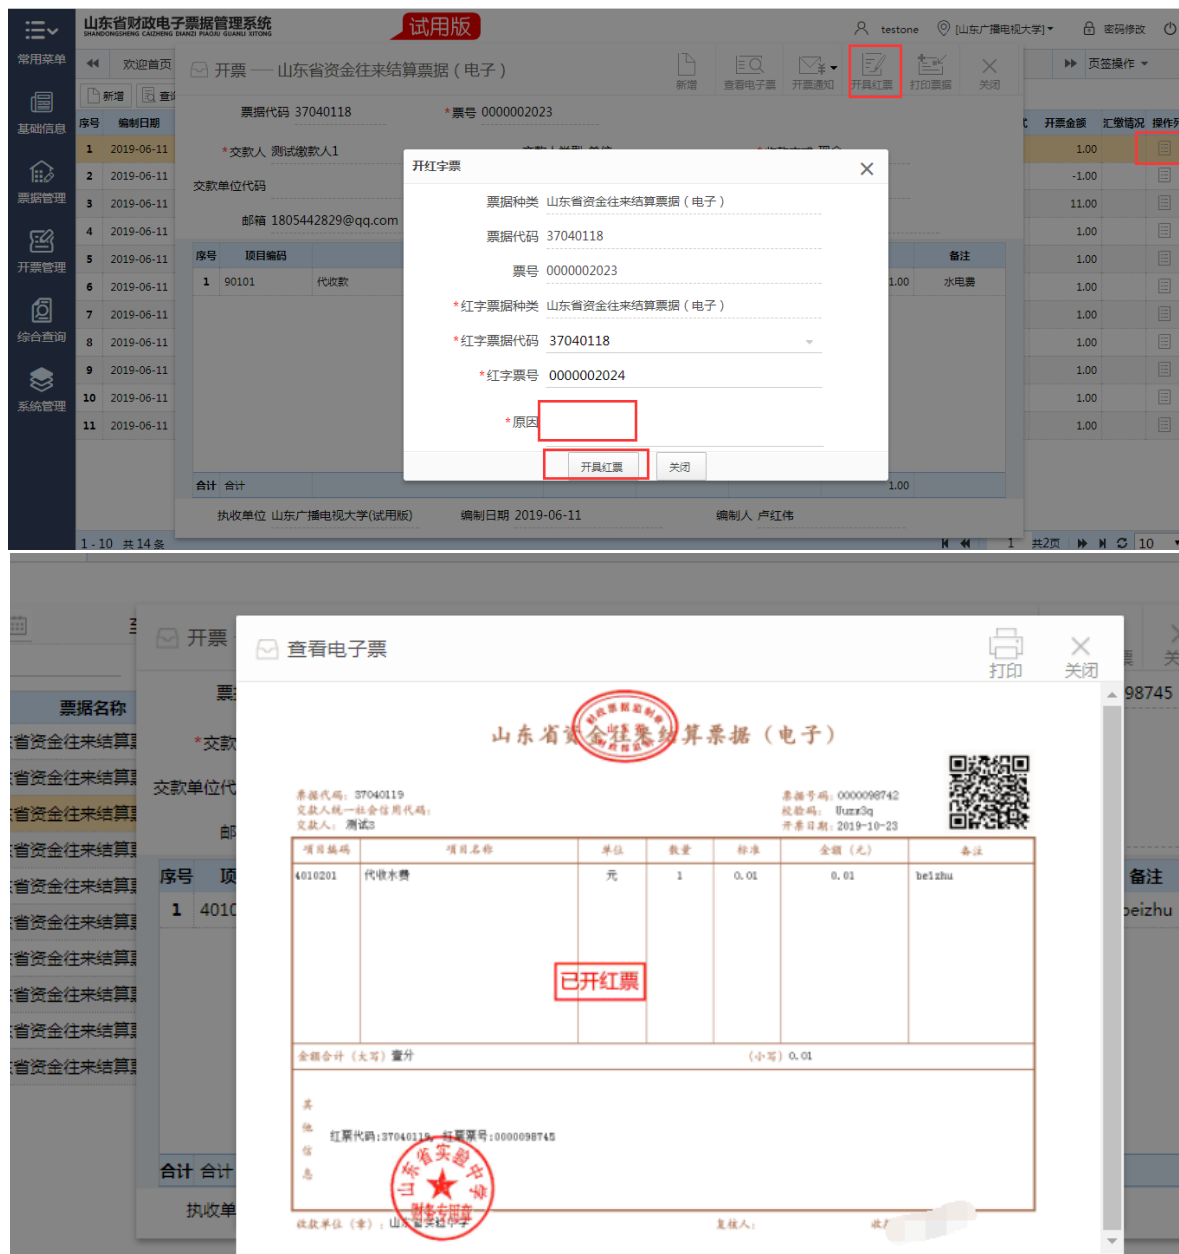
常用菜单
基础信息
票据管理
开票管理
综合查询
系统管理

山东省财政电子票据管理系统
SHANDONGSHENG CAIZHENG DIANZI PIAOJU GUANLI XITONG
试用版
testone [山东广播电视大学] 密码修改

欢迎首页
新增 查
开票 — 山东省资金往来结算票据（电子）
新增 查看电子票 开票通知 开具红票 打印票据 关闭
页签操作

票据代码 37040118 *票号 0000002023
*交款人 测试缴款人1
交款单位代码
邮箱 1805442829@qq.com

| 序号 | 编制日期 |
|---|---|
| 1 | 2019-06-11 |
| 2 | 2019-06-11 |
| 3 | 2019-06-11 |
| 4 | 2019-06-11 |
| 5 | 2019-06-11 |
| 6 | 2019-06-11 |
| 7 | 2019-06-11 |
| 8 | 2019-06-11 |
| 9 | 2019-06-11 |
| 10 | 2019-06-11 |
| 11 | 2019-06-11 |

| 序号 | 项目编码 | | | 备注 |
|---|---|---|---|---|
| 1 | 90101 | 代收款 | 1.00 | 水电费 |

合计 合计 1.00

| 开票金额 | 汇缴情况 | 操作 |
|---|---|---|
| 1.00 | | |
| -1.00 | | |
| 11.00 | | |
| 1.00 | | |
| 1.00 | | |
| 1.00 | | |
| 1.00 | | |
| 1.00 | | |
| 1.00 | | |
| 1.00 | | |
| 1.00 | | |

开红字票
票据种类 山东省资金往来结算票据（电子）
票据代码 37040118
票号 0000002023
*红字票据种类 山东省资金往来结算票据（电子）
*红字票据代码 37040118
*红字票号 0000002024
*原因
开具红票 关闭

执收单位 山东广播电视大学(试用版) 编制日期 2019-06-11 编制人 卢红伟
1 - 10 共 14 条 1 共2页 10

开票
票据名称
省资金往来结算
*交款
交款单位代
序号 项
1 4010
合计 合计
执收单
98745
备注
beizhu
关

查看电子票
打印 关闭

山东省资金往来结算票据（电子）
票据代码：37040119
交款人统一社会信用代码：
交款人： 测试3
票据号码：0000098742
校验码：Uuzz3q
开票日期：2019-10-23

| 项目编码 | 项目名称 | 单位 | 数量 | 标准 | 金额（元） | 备注 |
|---|---|---|---|---|---|---|
| 4010201 | 代收水费 | 元 | 1 | 0.01 | 0.01 | beizhu |

已开红票
金额合计（大写）壹分 （小写）0.01
其他信息
红票代码：37040119，红票票号：0000098745
收款单位（章）：山东省实验中学 复核人： 收
山东省实验中学 财务专用章